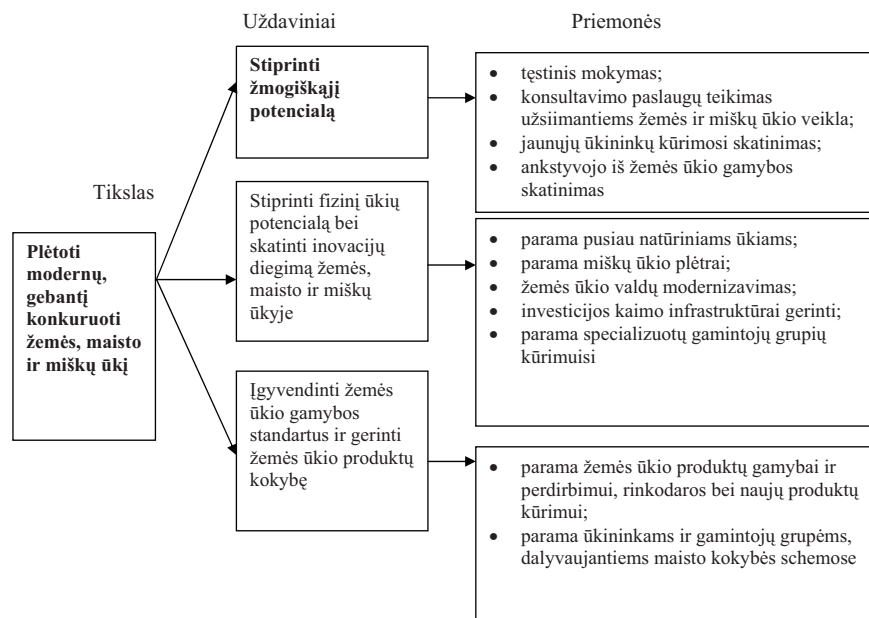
Uždaviniai

Priemonės

Tikslas

**Plėtoti modernų, gebantį konkuruoti žemės, maisto ir miškų ūkį**

**Stiprinti žmogiškąjį potencialą**

- tęstinis mokymas;
- konsultavimo paslaugų teikimas užsiimantiems žemės ir miškų ūkio veikla;
- jaunųjų ūkininkų kūrimosi skatinimas;
- ankstyvojo iš žemės ūkio gamybos skatinimas

Stiprinti fizinį ūkių potencialą bei skatinti inovacijų diegimą žemės, maisto ir miškų ūkyje

- parama pusiau natūriniams ūkiams;
- parama miškų ūkio plėtrai;
- žemės ūkio valdų modernizavimas;
- investicijos kaimo infrastruktūrai gerinti;
- parama specializuotų gamintojų grupių kūrimuisi

Įgyvendinti žemės ūkio gamybos standartus ir gerinti žemės ūkio produktų kokybę

- parama žemės ūkio produktų gamybai ir perdirbimui, rinkodaros bei naujų produktų kūrimui;
- parama ūkininkams ir gamintojų grupėms, dalyvaujantiems maisto kokybės schemose